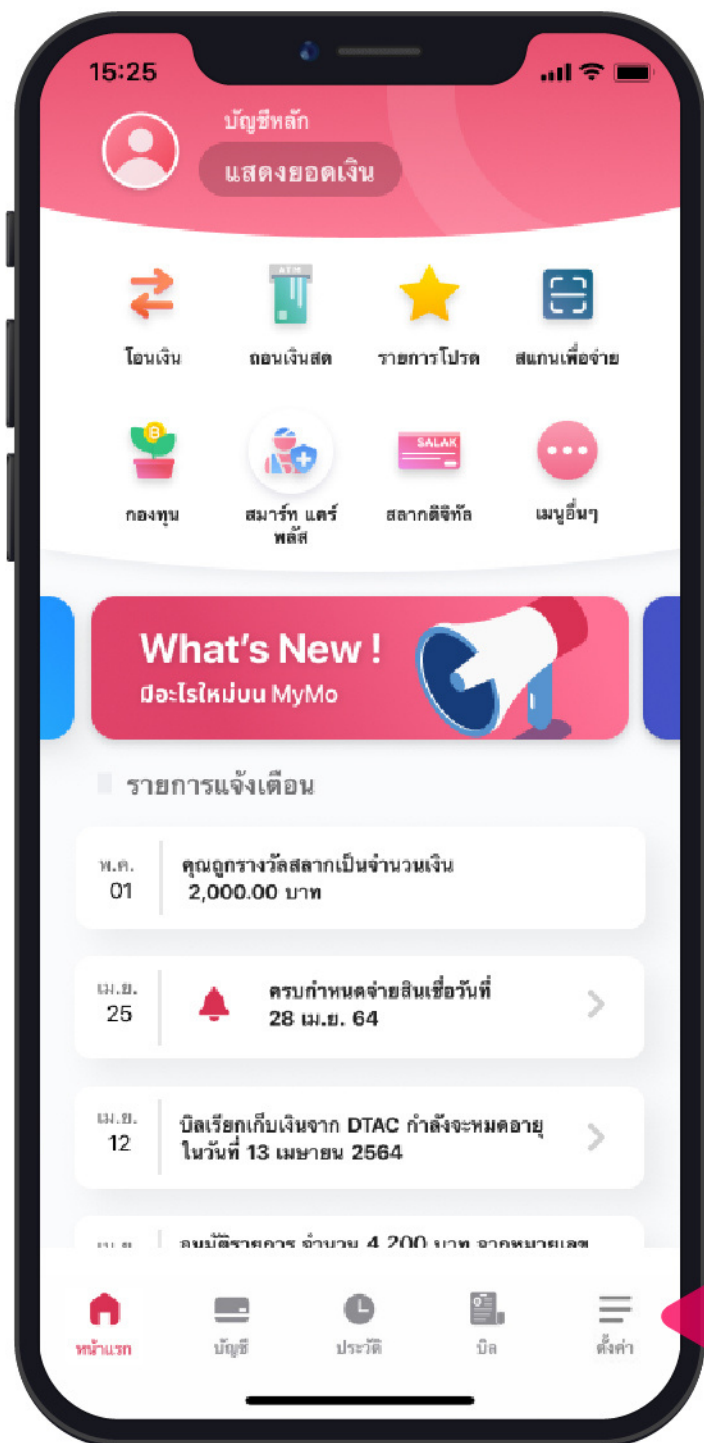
15:25

บัญชีหลัก
แสดงยอดเงิน

โอนเงิน
ATM
ถอนเงินสด
รายการโปรด
สแกนเพื่อจ่าย

กองทุน
สมาร์ท แคร์ พลัส
SALAK
สลากดิจิทัล
เมนูอื่นๆ

What's New !
มีอะไรใหม่บน MyMo

รายการแจ้งเตือน

พ.ค.
01
คุณถูกรางวัลสลากเป็นจำนวนเงิน 2,000.00 บาท

เม.ย.
25
ครบกำหนดจ่ายสินเชื่อวันที่ 28 เม.ย. 64

เม.ย.
12
บิลเรียกเก็บเงินจาก DTAC กำลังจะหมดอายุ ในวันที่ 13 เมษายน 2564

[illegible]

หน้าแรก
บัญชี
ประวัติ
บิล
ตั้งค่า